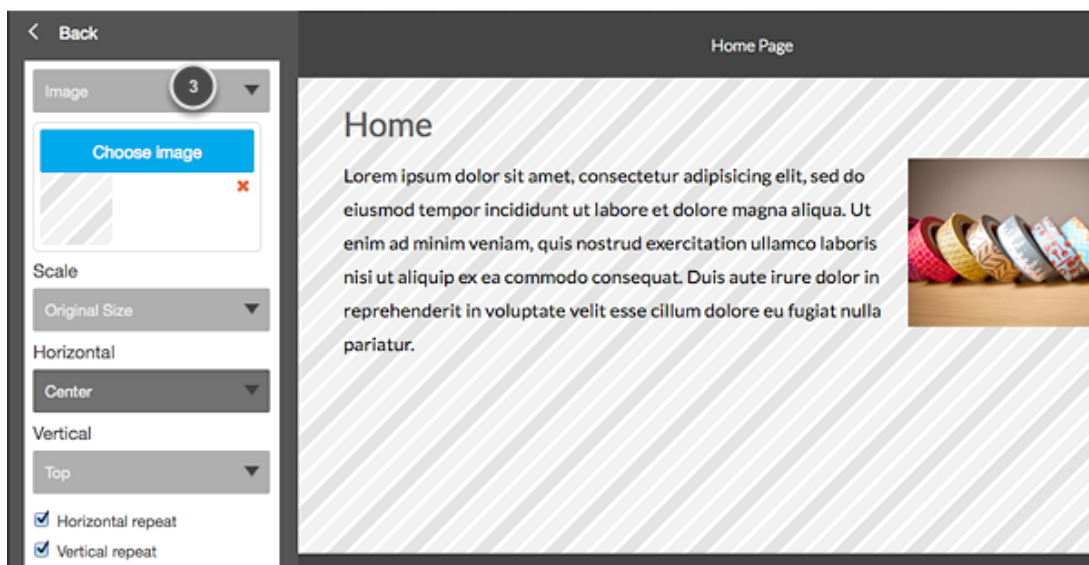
< Back

Image 3

Choose image

×

Scale

Original Size

Horizontal

Center

Vertical

Top

Horizontal repeat

Vertical repeat

Home Page

Home

Lorem ipsum dolor sit amet, consectetur adipisicing elit, sed do eiusmod tempor incididunt ut labore et dolore magna aliqua. Ut enim ad minim veniam, quis nostrud exercitation ullamco laboris nisi ut aliquip ex ea commodo consequat. Duis aute irure dolor in reprehenderit in voluptate velit esse cillum dolore eu fugiat nulla pariatur.